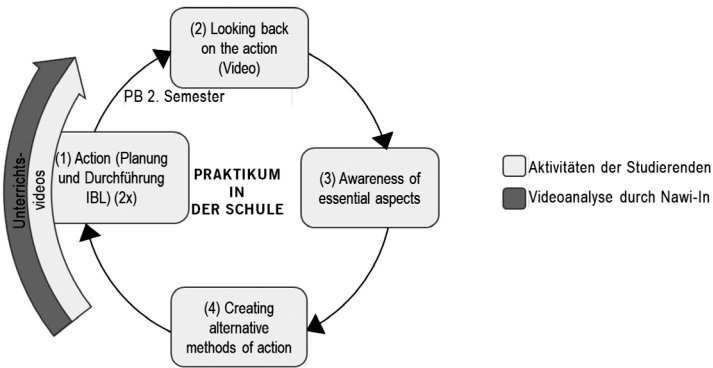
Unterrichts-videos

(2) Looking back on the action (Video)

PB 2. Semester

(1) Action (Planung und Durchführung IBL) (2x)

PRAKTIKUM IN DER SCHULE

(3) Awareness of essential aspects

(4) Creating alternative methods of action

Aktivitäten der Studierenden

Videoanalyse durch Nawi-In